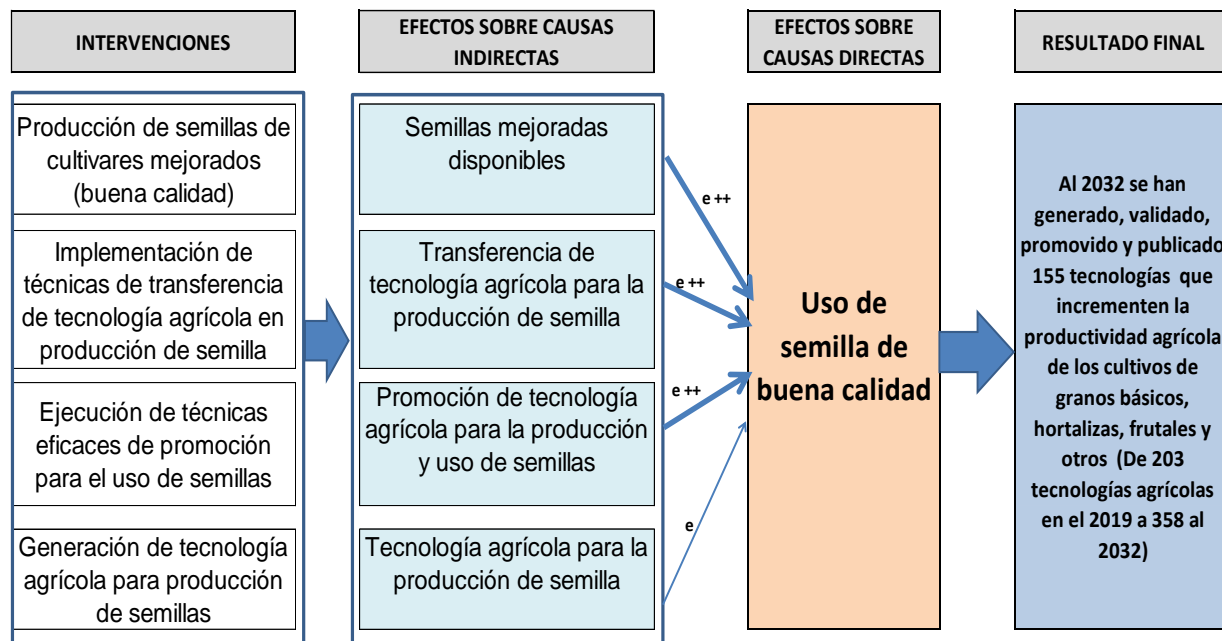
INTERVENCIONES

EFECTOS SOBRE CAUSAS INDIRECTAS

EFECTOS SOBRE CAUSAS DIRECTAS

RESULTADO FINAL

Producción de semillas de cultivares mejorados (buena calidad)

Implementación de técnicas de transferencia de tecnología agrícola en producción de semilla

Ejecución de técnicas eficaces de promoción para el uso de semillas

Generación de tecnología agrícola para producción de semillas

Semillas mejoradas disponibles

Transferencia de tecnología agrícola para la producción de semilla

Promoción de tecnología agrícola para la producción y uso de semillas

Tecnología agrícola para la producción de semilla

e ++

e ++

e ++

e

Uso de semilla de buena calidad

Al 2032 se han generado, validado, promovido y publicado 155 tecnologías que incrementen la productividad agrícola de los cultivos de granos básicos, hortalizas, frutales y otros (De 203 tecnologías agrícolas en el 2019 a 358 al 2032)